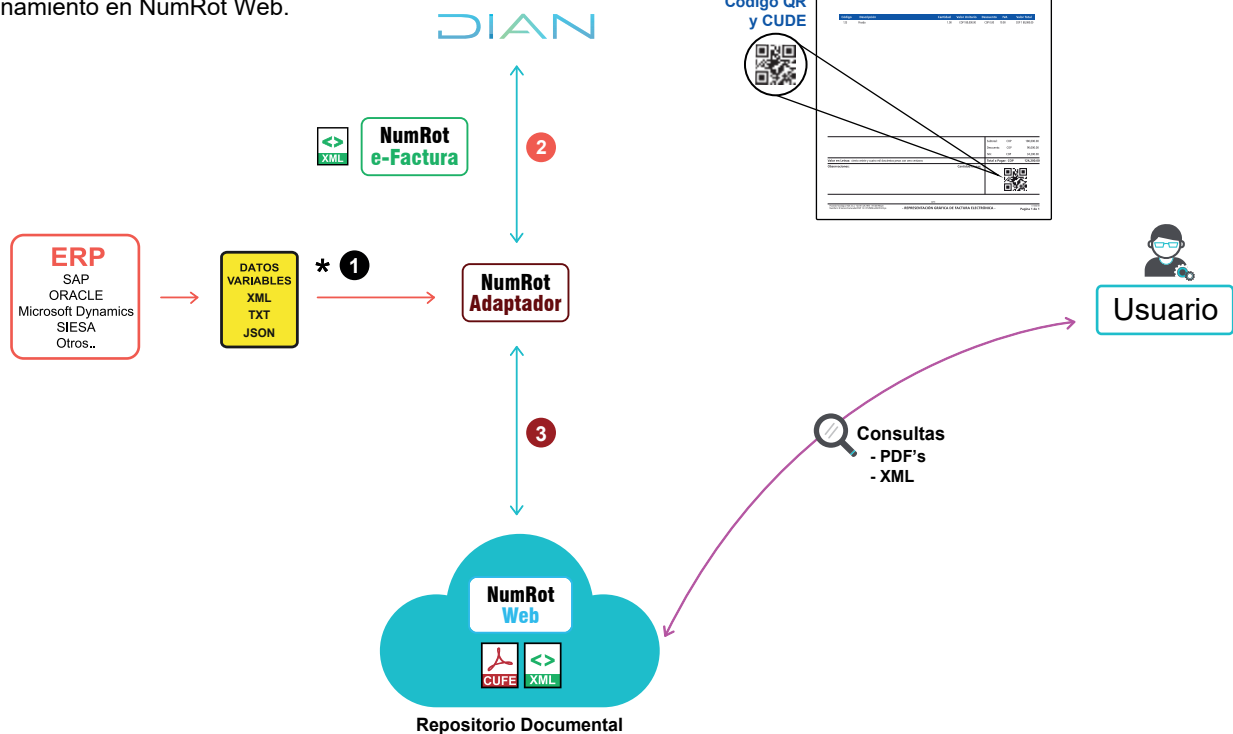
namiento en NumRot Web.

DIAN

Código QR y CUDE

<> XML

NumRot e-Factura

2

ERP
SAP
ORACLE
Microsoft Dynamics
SIESA
Otros..

DATOS VARIABLES
XML
TXT
JSON

* 1

NumRot Adaptador

Usuario

3

Consultas
- PDF's
- XML

NumRot Web

CUFE

<> XML

Repositorio Documental